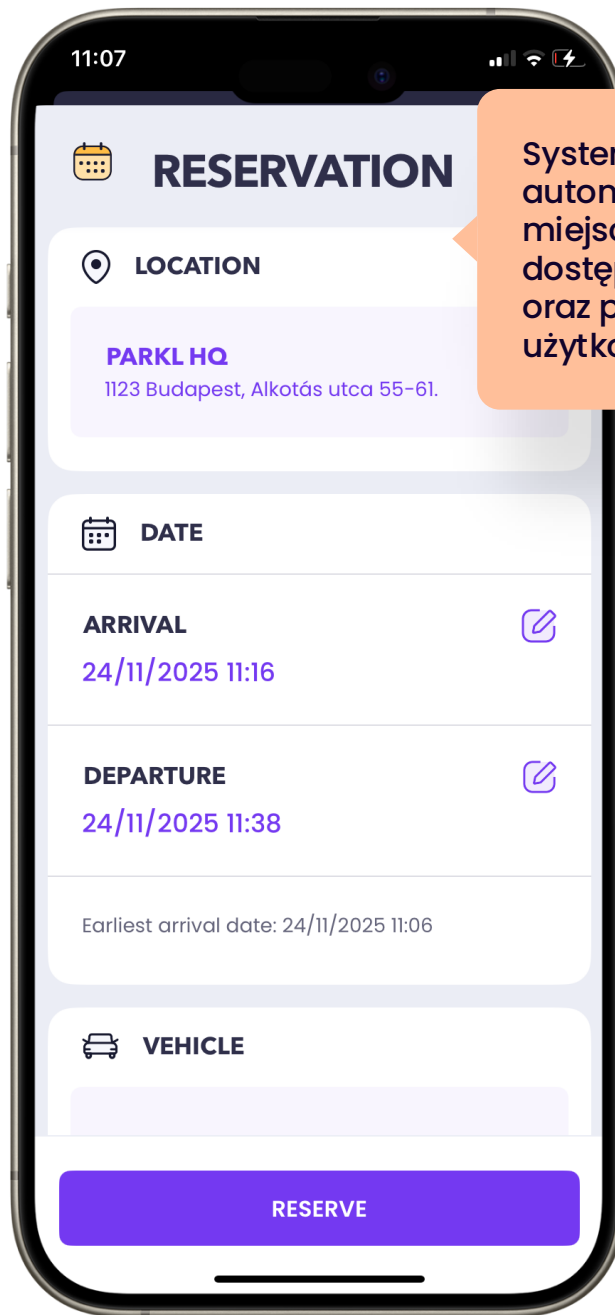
11:07

RESERVATION

Syster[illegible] auton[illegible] miejsc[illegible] dostę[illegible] oraz p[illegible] użytko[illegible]

LOCATION

PARKL HQ
1123 Budapest, Alkotás utca 55-61.

DATE

ARRIVAL
24/11/2025 11:16

DEPARTURE
24/11/2025 11:38

Earliest arrival date: 24/11/2025 11:06

VEHICLE

RESERVE